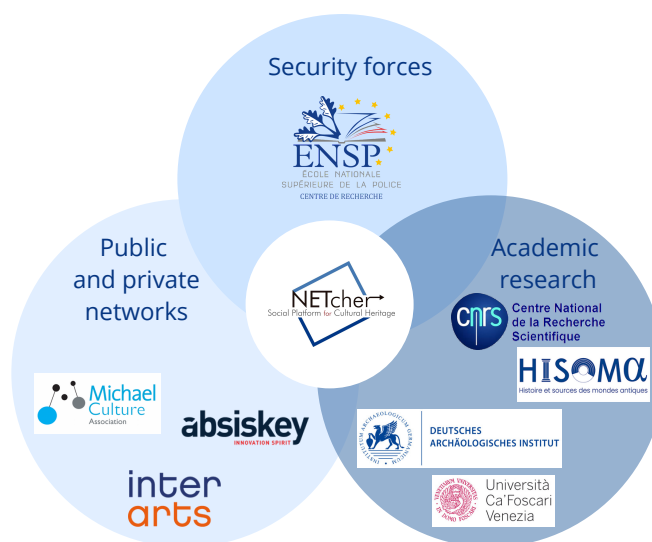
Security forces

ENSP
ÉCOLE NATIONALE SUPÉRIEURE DE LA POLICE
CENTRE DE RECHERCHE

Public and private networks

NETcher
Social Platform for Cultural Heritage

Academic research

cnrs
Centre National de la Recherche Scientifique

HISOMA
Histoire et sources des mondes antiques

Michael Culture
Association

absiskey
INNOVATION SPIRIT

DEUTSCHES ARCHÄOLOGISCHES INSTITUT

inter arts

Università Ca'Foscari Venezia